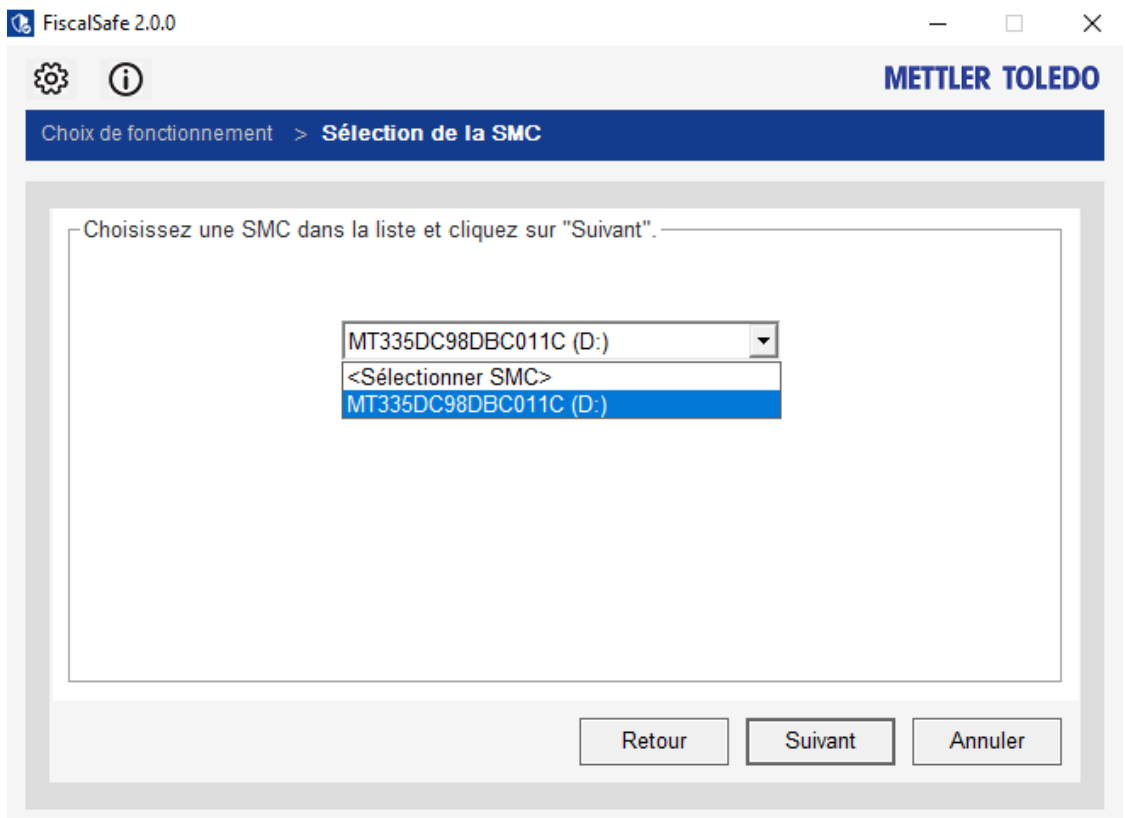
FiscalSafe 2.0.0

METTLER TOLEDO

Choix de fonctionnement > Sélection de la SMC

Choisissez une SMC dans la liste et cliquez sur "Suivant".

MT335DC98DBC011C (D:)

<Sélectionner SMC>
MT335DC98DBC011C (D:)

Retour
Suivant
Annuler